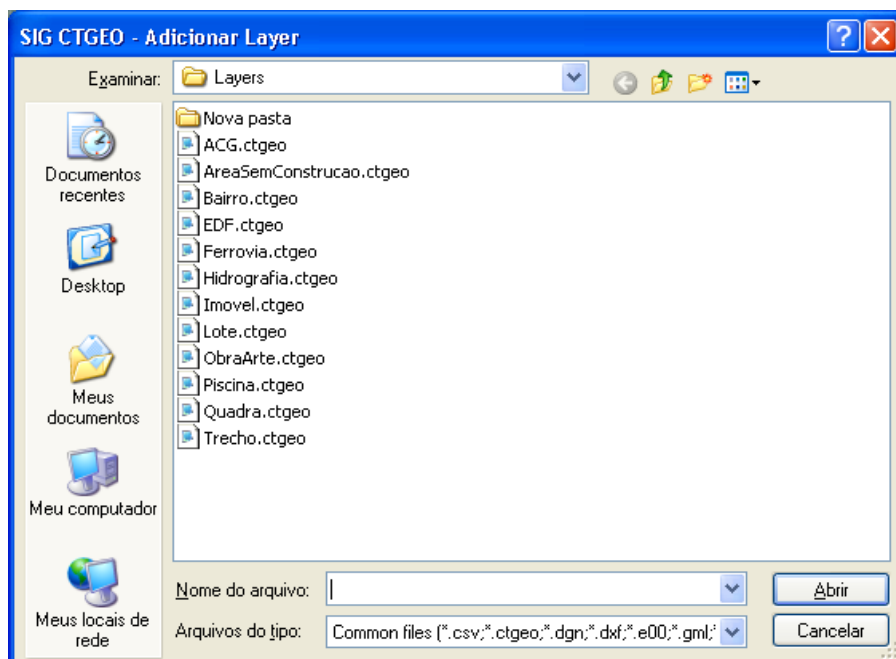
SIG CTGEO - Adicionar Layer

Examinar: Layers

Documentos recentes

Desktop

Meus documentos

Meu computador

Meus locais de rede

Nova pasta
ACG.ctgeo
AreaSemConstrucao.ctgeo
Bairro.ctgeo
EDF.ctgeo
Ferrovia.ctgeo
Hidrografia.ctgeo
Imovel.ctgeo
Lote.ctgeo
ObraArte.ctgeo
Piscina.ctgeo
Quadra.ctgeo
Trecho.ctgeo

Nome do arquivo:
Abrir

Arquivos do tipo: Common files (*.csv;*.ctgeo;*.dgn;*.dxf;*.e00;*.gml;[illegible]
Cancelar